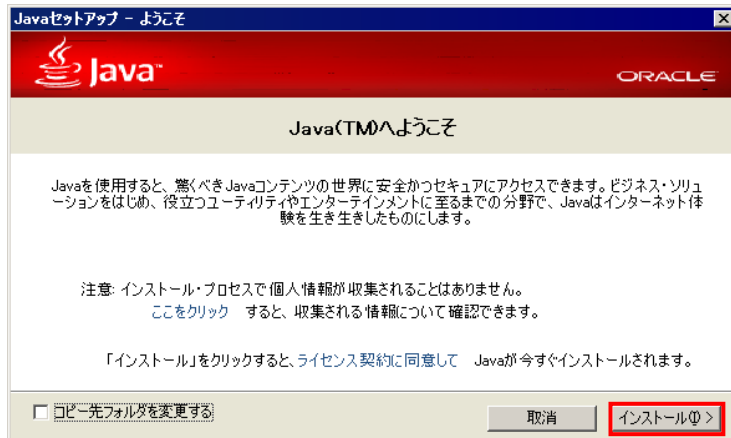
Javaセットアップ - ようこそ

Java

ORACLE

Java(TM)へようこそ

Javaを使用すると、驚くべきJavaコンテンツの世界に安全かつセキュアにアクセスできます。ビジネス・ソリューションをはじめ、役立つユーティリティやエンターテインメントに至るまでの分野で、Javaはインターネット体験を生き生きしたものにします。

注意: インストール・プロセスで個人情報が収集されることはありません。
ここをクリック すると、収集される情報について確認できます。

「インストール」をクリックすると、ライセンス契約に同意して Javaが今すぐインストールされます。

☐ コピー先フォルダを変更する

取消

インストール(I) >